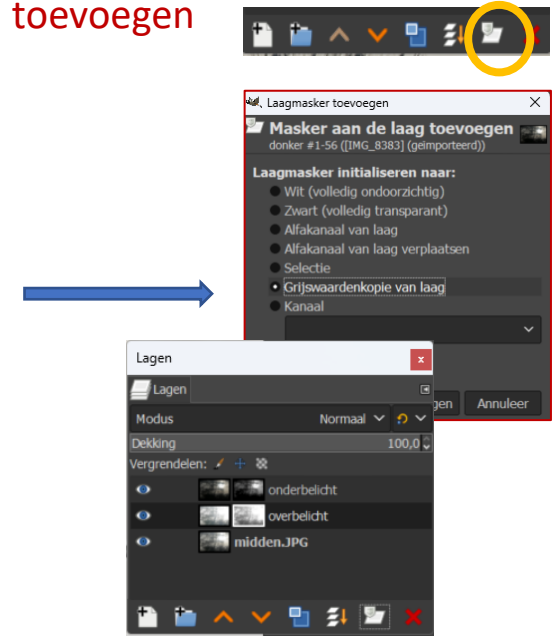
toevoegen

Laagmasker toevoegen

Masker aan de laag toevoegen
donker #1-56 ([IMG_8383] (geïmporteerd))

Laagmasker initialiseren naar:
Wit (volledig ondoorzichtig)
Zwart (volledig transparant)
Alfakanaal van laag
Alfakanaal van laag verplaatsen
Selectie
Grijswaardenkopie van laag
Kanaal

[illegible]gen
Annuleer

Lagen
Lagen
Modus
Normaal
Dekking
100,0
Vergrendelen:
onderbelicht
overbelicht
midden.JPG